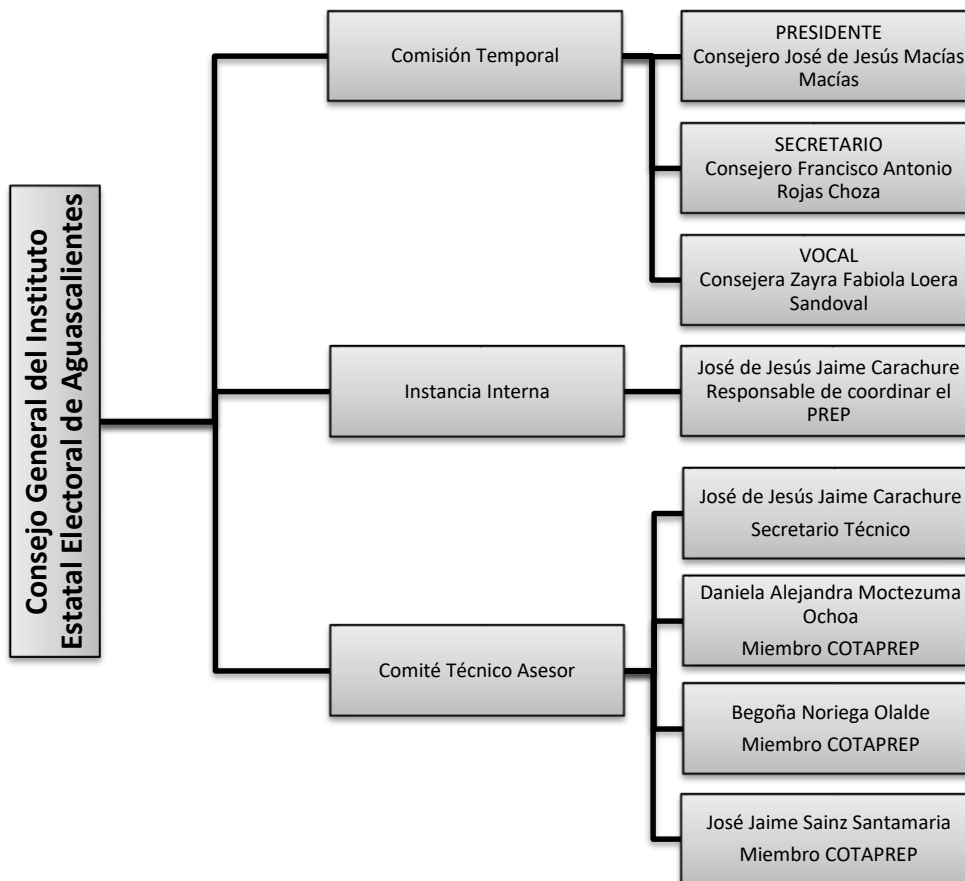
Consejo General del Instituto Estatal Electoral de Aguascalientes

Comisión Temporal

PRESIDENTE
Consejero José de Jesús Macías Macías

SECRETARIO
Consejero Francisco Antonio Rojas Choza

VOCAL
Consejera Zayra Fabiola Loera Sandoval

Instancia Interna

José de Jesús Jaime Carachure
Responsable de coordinar el PREP

Comité Técnico Asesor

José de Jesús Jaime Carachure
Secretario Técnico

Daniela Alejandra Moctezuma Ochoa
Miembro COTAPREP

Begoña Noriega Olalde
Miembro COTAPREP

José Jaime Sainz Santamaria
Miembro COTAPREP